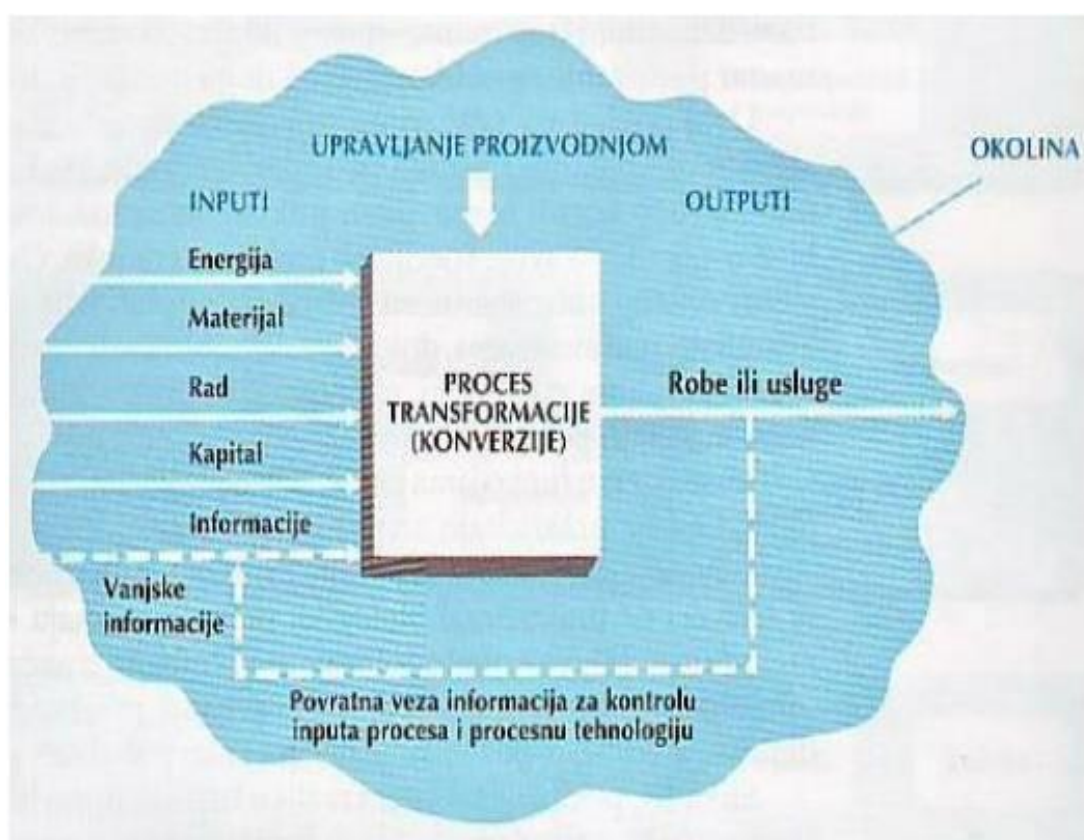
UPRAVLJANJE PROIZVODNJOM

OKOLINA

INPUTI

OUTPUTI

Energija

Materijal

Rad

Kapital

Informacije

PROCES TRANSFORMACIJE (KONVERZIJE)

Robe ili usluge

Vanjske informacije

Povratna veza informacija za kontrolu inputa procesa i procesnu tehnologiju